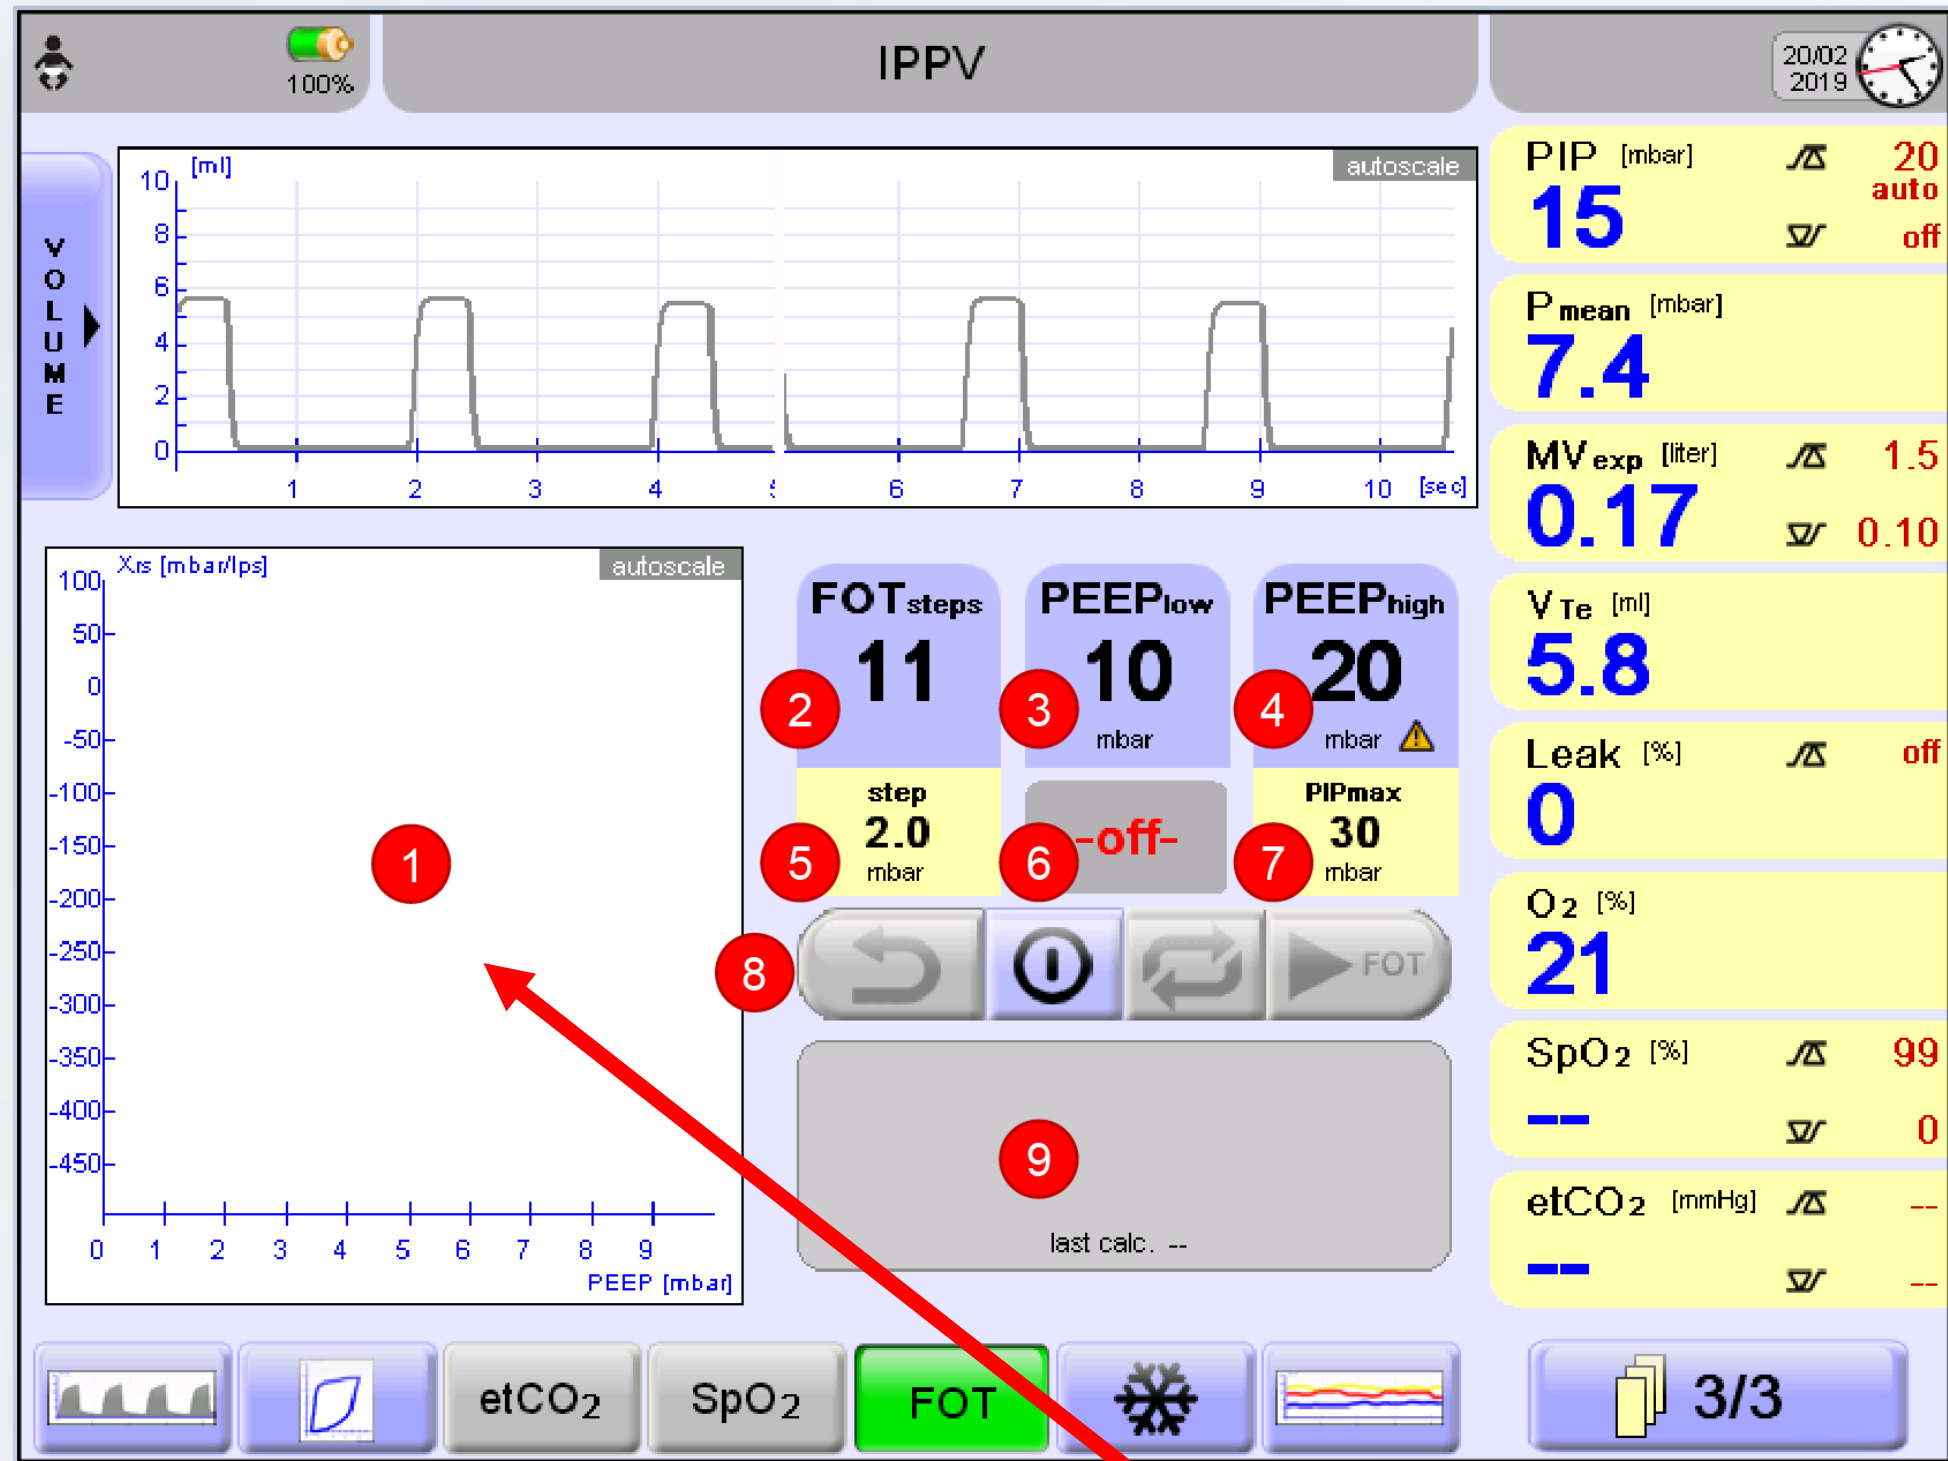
100%

IPPV

20/02 2019

VOLUME

10 [ml]
8
6
4
2
0
1 2 3 4 5 6 7 8 9 10 [sec]
autoscale

PIP [mbar] 15 20 auto off

P mean [mbar] 7.4

MV exp [liter] 0.17 1.5 0.10

V Te [ml] 5.8

Leak [%] 0 off

O2 [%] 21

SpO2 [%] -- 99 0

etCO2 [mmHg] -- -- --

Xrs [mbar/lps]
autoscale
100
50
0
-50
-100
-150
-200
-250
-300
-350
-400
-450
0 1 2 3 4 5 6 7 8 9
PEEP [mbar]

1

FOTsteps 11
PEEPlow 10 mbar
PEEPhigh 20 mbar
2 3 4
step 2.0 mbar
-off-
PIPmax 30 mbar
5 6 7
8
FOT
9
last calc. --

etCO2 SpO2 FOT 3/3